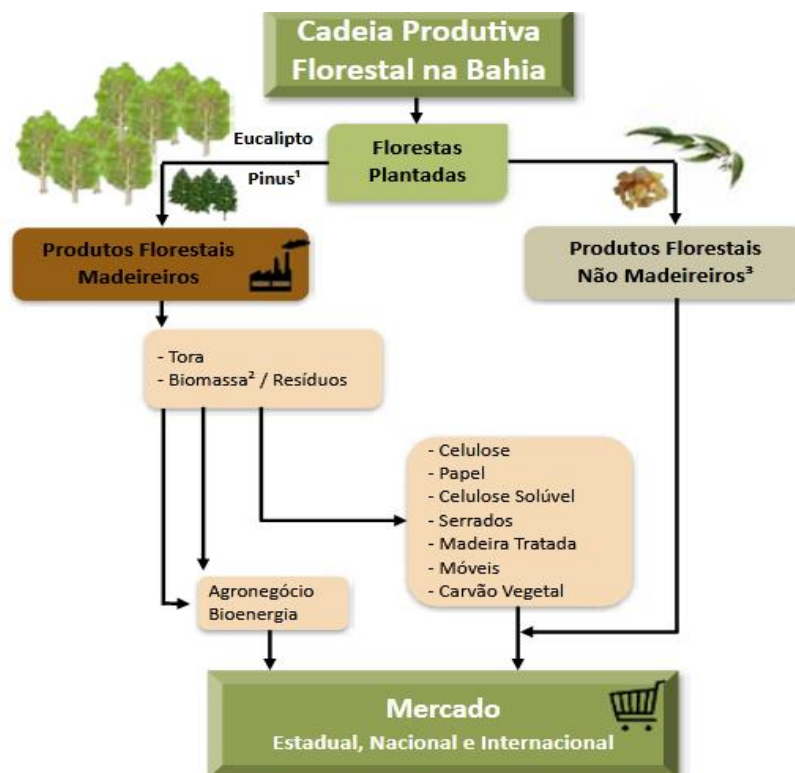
Cadeia Produtiva Florestal na Bahia

Eucalipto

Pinus$^1$

Florestas Plantadas

Produtos Florestais Madeireiros

Produtos Florestais Não Madeireiros$^3$

- Tora
- Biomassa$^2$ / Resíduos

- Celulose
- Papel
- Celulose Solúvel
- Serrados
- Madeira Tratada
- Móveis
- Carvão Vegetal

Agronegócio
Bioenergia

Mercado
Estadual, Nacional e Internacional